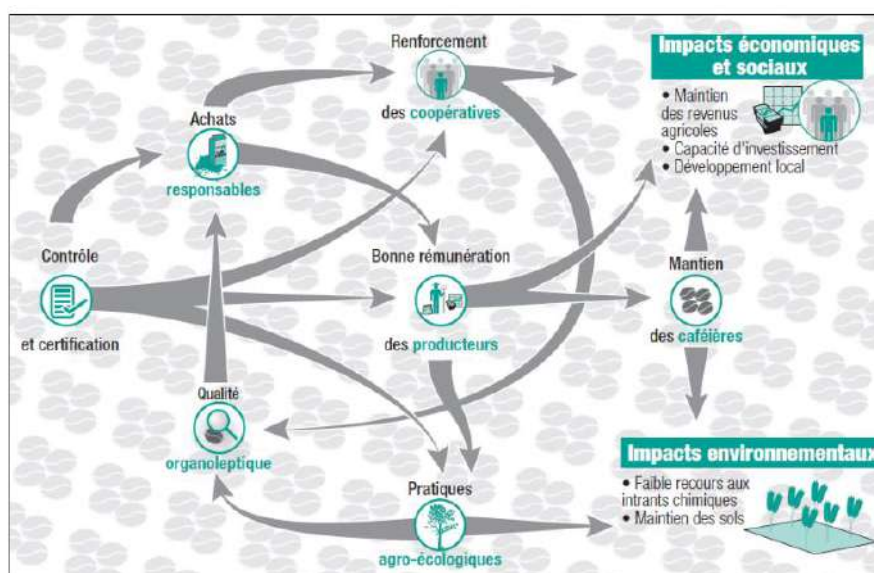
Renforcement

des coopératives

Impacts économiques et sociaux

• Maintien des revenus agricoles
• Capacité d'investissement
• Développement local

Achats

responsables

Contrôle

et certification

Bonne rémunération

des producteurs

Mantien

des caféières

Qualité

organoleptique

Impacts environnementaux

• Faible recours aux intrants chimiques
• Maintien des sols

Pratiques

agro-écologiques